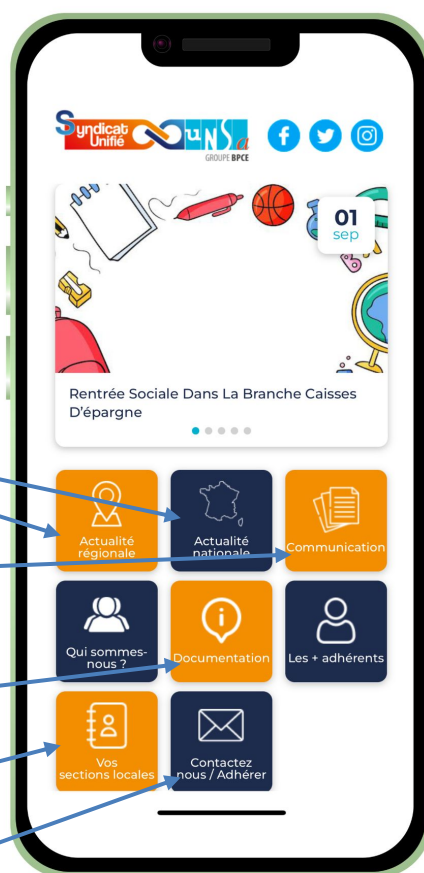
Syndicat Unifié UNSA
GROUPE BPCE

01
sep

Rentrée Sociale Dans La Branche Caisses D'épargne

Actualité régionale

Actualité nationale

Communication

Qui sommes-nous ?

Documentation

Les + adhérents

Vos sections locales

Contactez nous / Adhérer